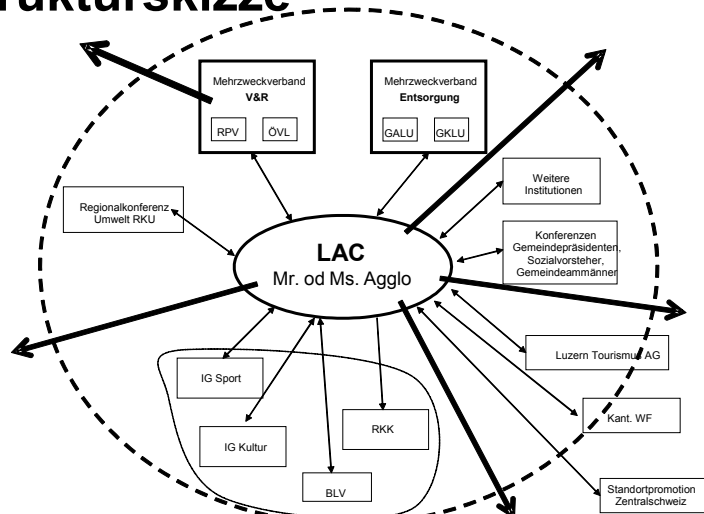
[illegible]ukturskizze

Mehrzweckverband
V&R

RPV

ÖVL

Mehrzweckverband
Entsorgung

GALU

GKLU

Weitere Institutionen

Regionalkonferenz Umwelt RKU

LAC
Mr. od Ms. Agglo

Konferenzen Gemeindepräsidenten, Sozialvorsteher, Gemeindeammänner

Luzern Tourismus AG

IG Sport

IG Kultur

RKK

BLV

Kant. WF

Standortpromotion Zentralschweiz